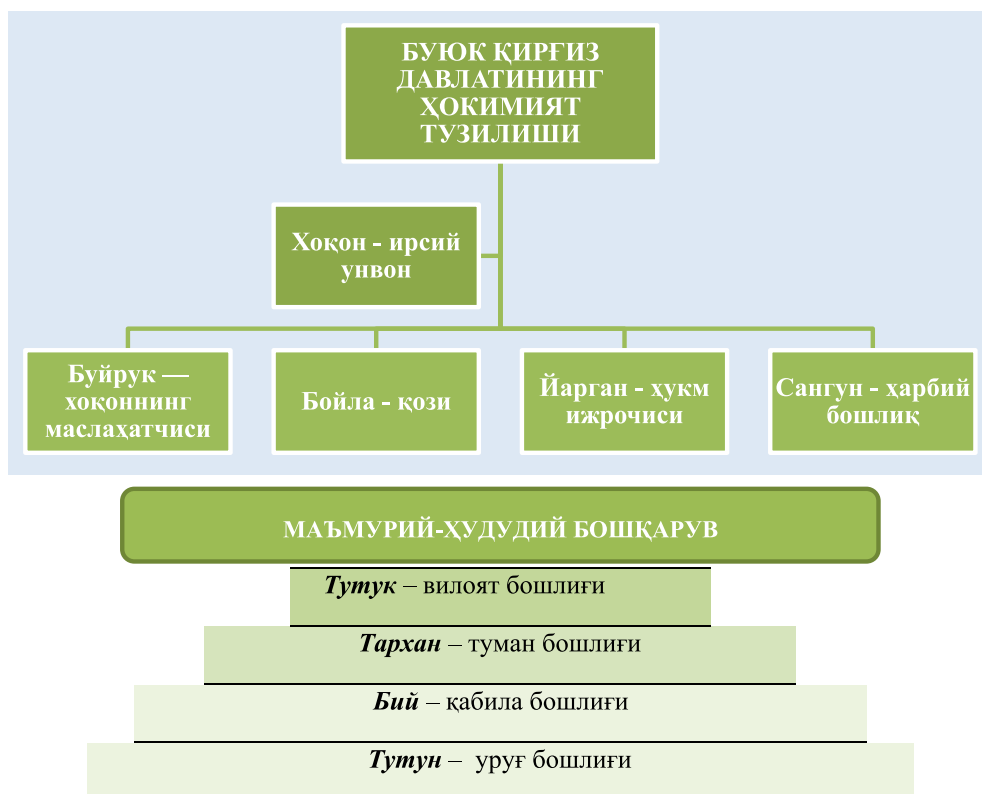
БУЮК ҚИРҒИЗ ДАВЛАТИНИНГ ҲОКИМИЯТ ТУЗИЛИШИ

Хоқон - ирсий унвон

Буйрук — хоқоннинг маслаҳатчиси

Бойла - қози

Йарган - ҳукм ижрочиси

Сангун - ҳарбий бошлиқ

МАЪМУРИЙ-ҲУДУДИЙ БОШҚАРУВ

*Тутук* – вилоят бошлиғи

*Тархан* – туман бошлиғи

*Бий* – қабила бошлиғи

*Тутун* – уруғ бошлиғи